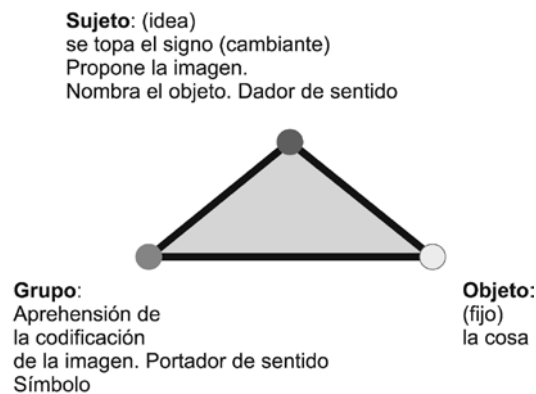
**Sujeto**: (idea)
se topa el signo (cambiante)
Propone la imagen.
Nombra el objeto. Dador de sentido

**Grupo**:
Aprehensión de
la codificación
de la imagen. Portador de sentido
Símbolo

**Objeto**:
(fijo)
la cosa